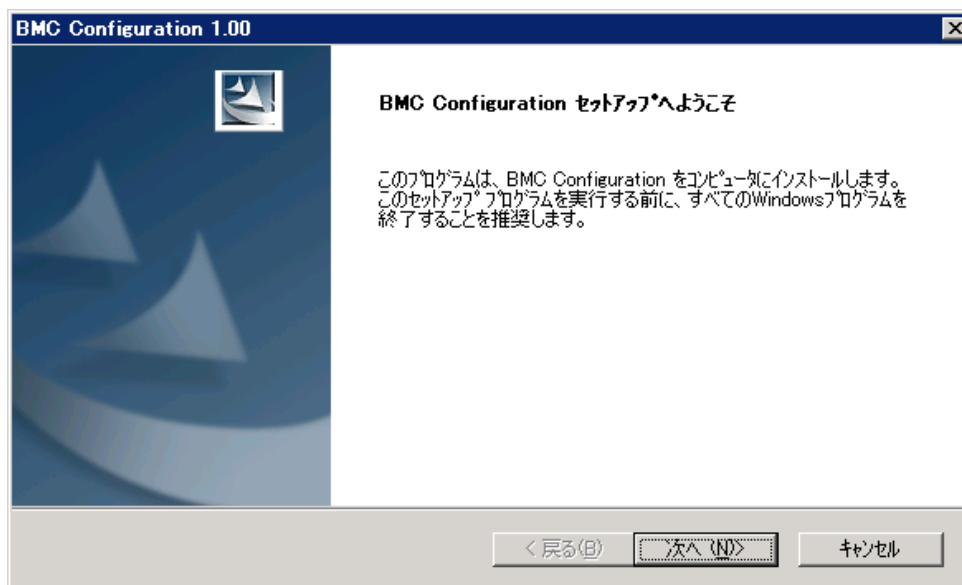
BMC Configuration 1.00

BMC Configuration セットアップへようこそ

このプログラムは、BMC Configuration をコンピュータにインストールします。このセットアップ プログラムを実行する前に、すべてのWindowsプログラムを終了することを推奨します。

< 戻る(B)

次へ (N)>

キャンセル